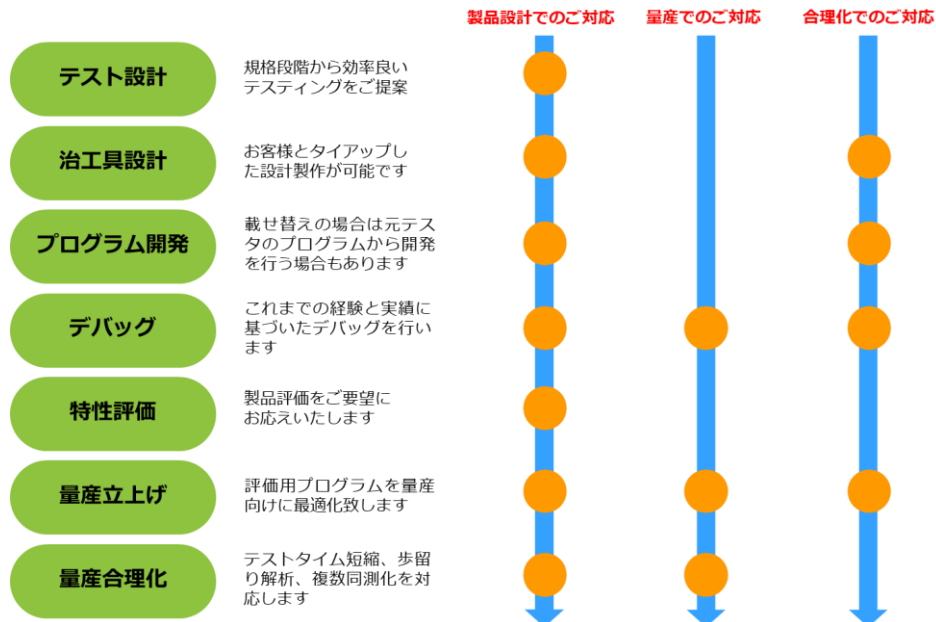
製品設計でのご対応　量産でのご対応　合理化でのご対応

テスト設計
規格段階から効率良いテスティングをご提案

治工具設計
お客様とタイアップした設計製作が可能です

プログラム開発
載せ替えの場合は元テスタのプログラムから開発を行う場合もあります

デバッグ
これまでの経験と実績に基づいたデバッグを行います

特性評価
製品評価をご要望にお応えいたします

量産立上げ
評価用プログラムを量産向けに最適化致します

量産合理化
テストタイム短縮、歩留り解析、複数同測化を対応します